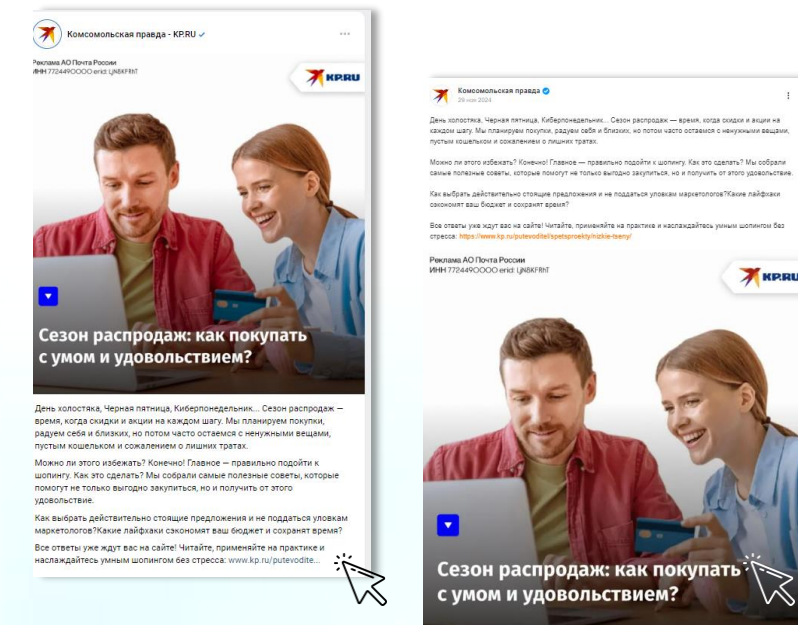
Комсомольская правда - KP.RU

Реклама АО Почта России
ИНН 7724490000 erid: LjN8KFRhT

KP.RU

Сезон распродаж: как покупать с умом и удовольствием?

День холостяка, Черная пятница, Киберпонедельник... Сезон распродаж — время, когда скидки и акции на каждом шагу. Мы планируем покупки, радуем себя и близких, но потом часто остаемся с ненужными вещами, пустым кошельком и сожалением о лишних тратах.

Можно ли этого избежать? Конечно! Главное — правильно подойти к шопингу. Как это сделать? Мы собрали самые полезные советы, которые помогут не только выгодно закупиться, но и получить от этого удовольствие.

Как выбрать действительно стоящие предложения и не поддаться уловкам маркетологов?Какие лайфхаки сэкономят ваш бюджет и сохранят время?

Все ответы уже ждут вас на сайте! Читайте, применяйте на практике и наслаждайтесь умным шопингом без стресса: www.kp.ru/putevodite...

Комсомольская правда
29 ноя 2024

День холостяка, Черная пятница, Киберпонедельник... Сезон распродаж — время, когда скидки и акции на каждом шагу. Мы планируем покупки, радуем себя и близких, но потом часто остаемся с ненужными вещами, пустым кошельком и сожалением о лишних тратах.

Можно ли этого избежать? Конечно! Главное — правильно подойти к шопингу. Как это сделать? Мы собрали самые полезные советы, которые помогут не только выгодно закупиться, но и получить от этого удовольствие.

Как выбрать действительно стоящие предложения и не поддаться уловкам маркетологов?Какие лайфхаки сэкономят ваш бюджет и сохранят время?

Все ответы уже ждут вас на сайте! Читайте, применяйте на практике и наслаждайтесь умным шопингом без стресса: https://www.kp.ru/putevoditel/spetsproekty/nizkie-tseny/

Реклама АО Почта России
ИНН 7724490000 erid: LjN8KFRhT

KP.RU

Сезон распродаж: как покупать с умом и удовольствием?